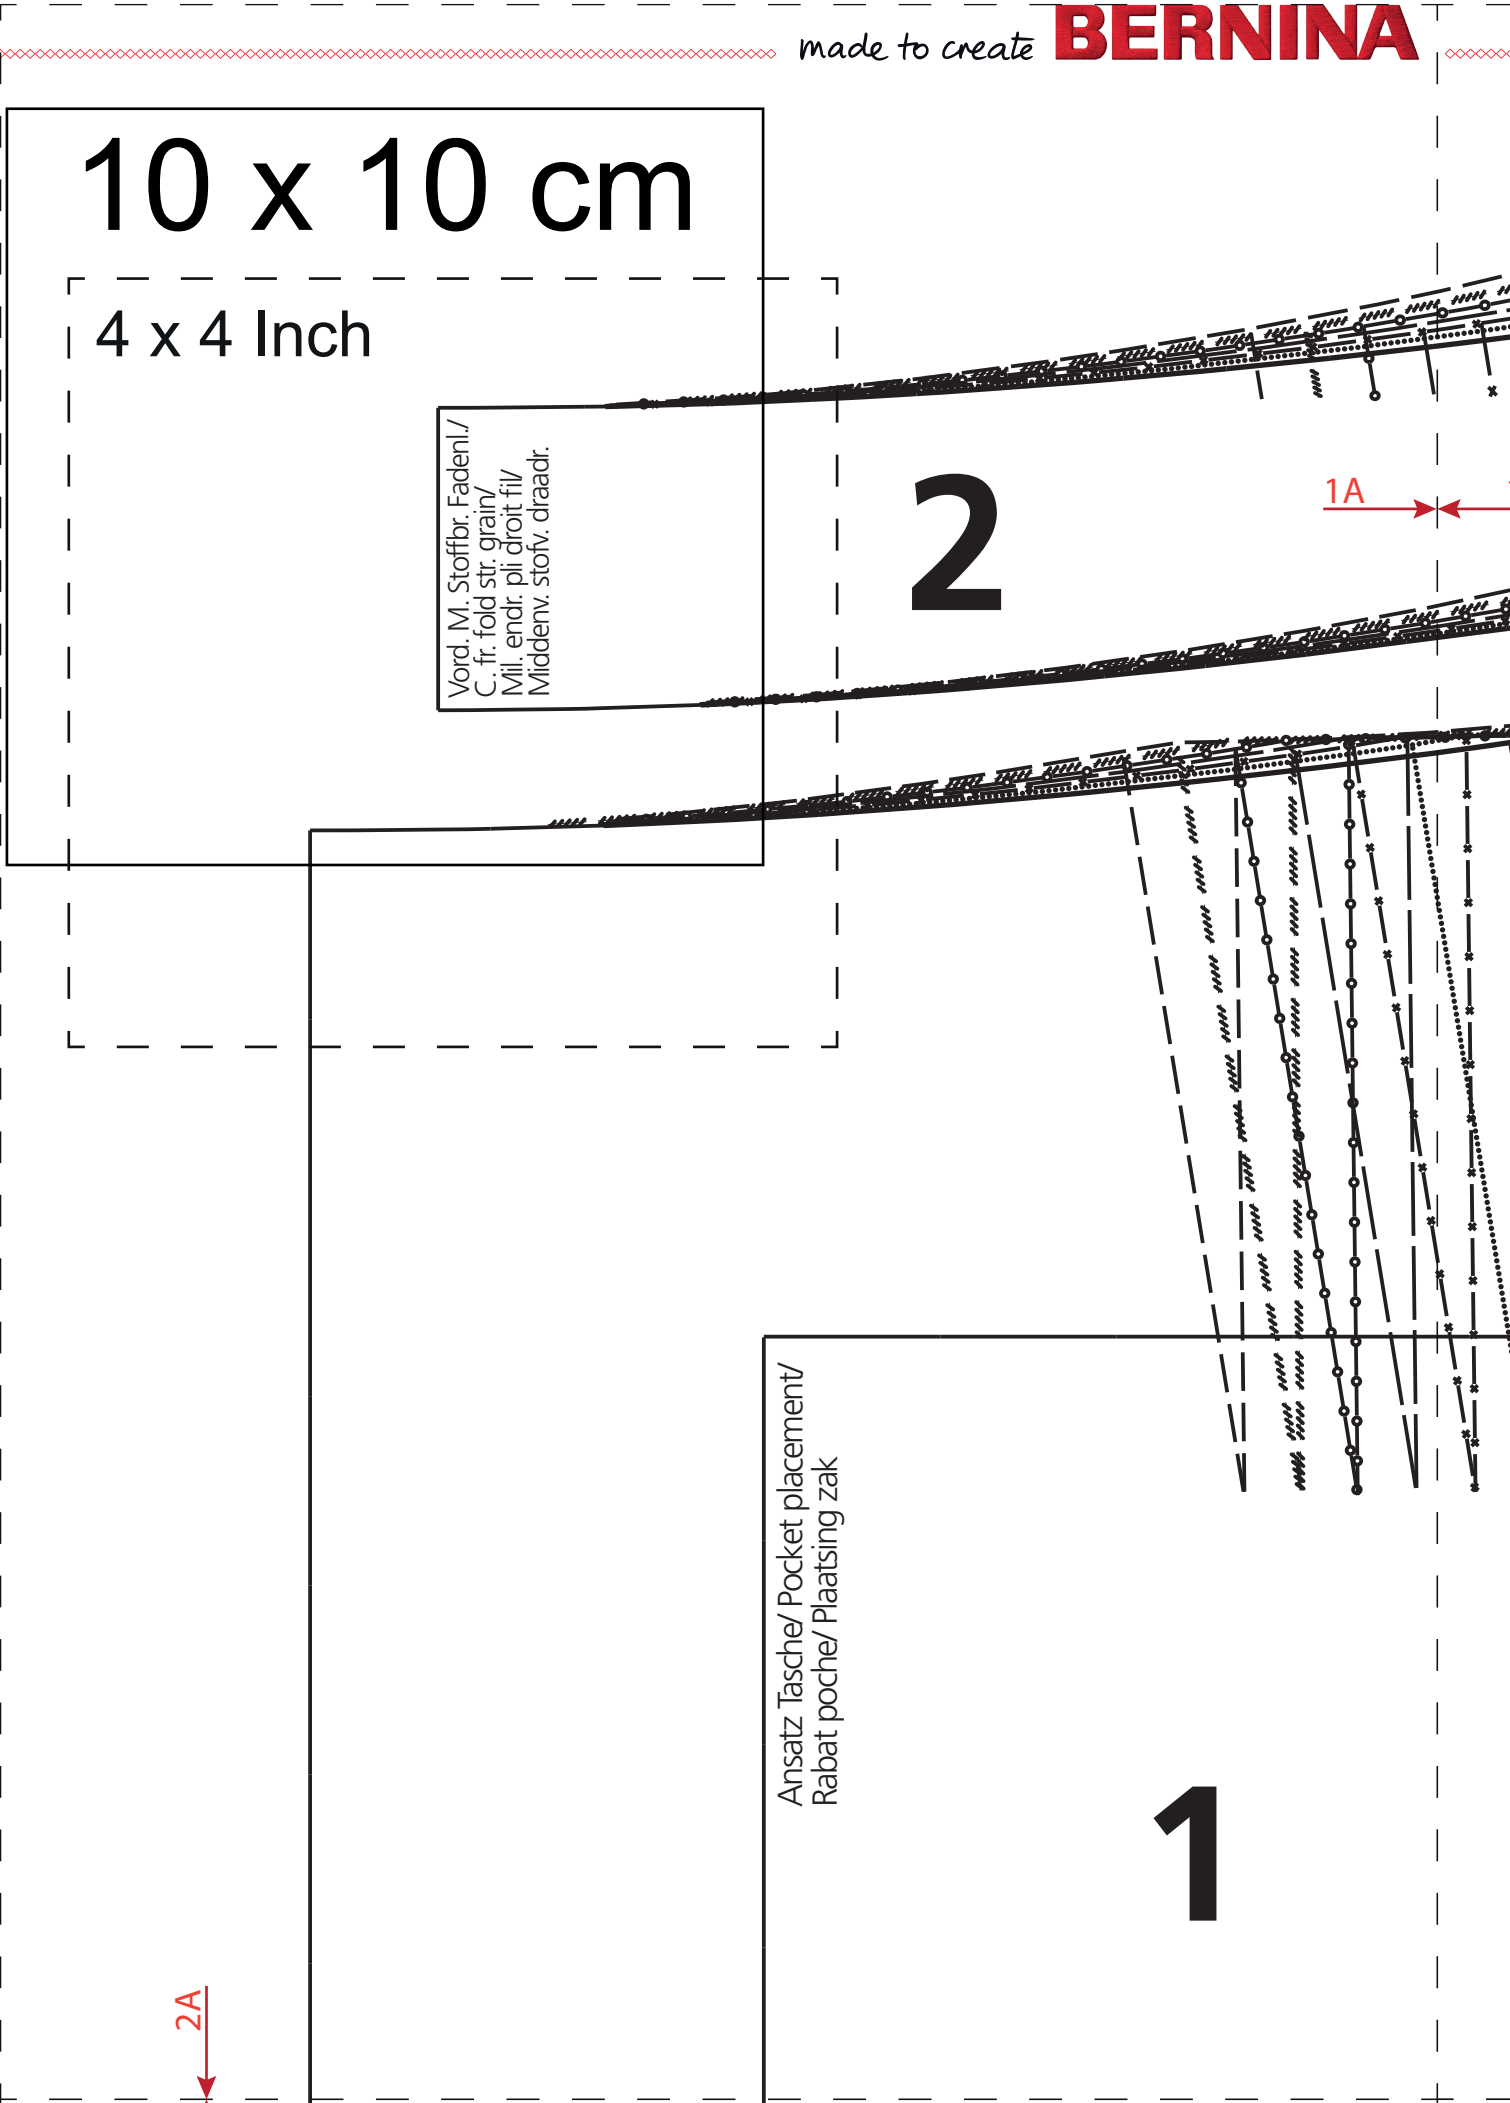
made to create BERNINA

10 x 10 cm

4 x 4 Inch

Vord. M. Stoffbr. Fadenl./
C. fr. fold str. grain/
Mil. endr. pli droit fil/
Middenv. stofv. draadr.

2

1A

Ansatz Tasche/ Pocket placement/
Rabat poche/ Plaatsing zak

1

2A